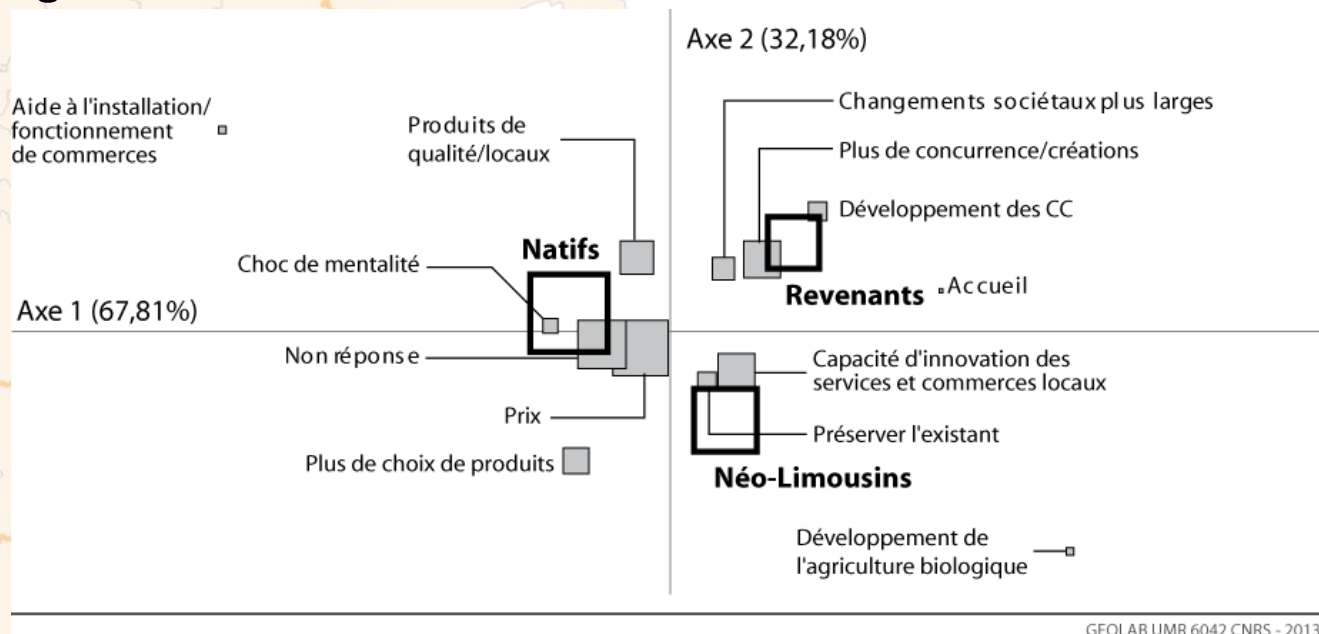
Axe 2 (32,18%)

Aide à l'installation/ fonctionnement de commerces

Produits de qualité/locaux

Changements sociétaux plus larges

Plus de concurrence/créations

Développement des CC

Natifs

Choc de mentalité

Revenants

Accueil

Axe 1 (67,81%)

Non réponse

Capacité d'innovation des services et commerces locaux

Prix

Préserver l'existant

Plus de choix de produits

Néo-Limousins

Développement de l'agriculture biologique

GEOLAB UMR 6042 CNRS - 2013